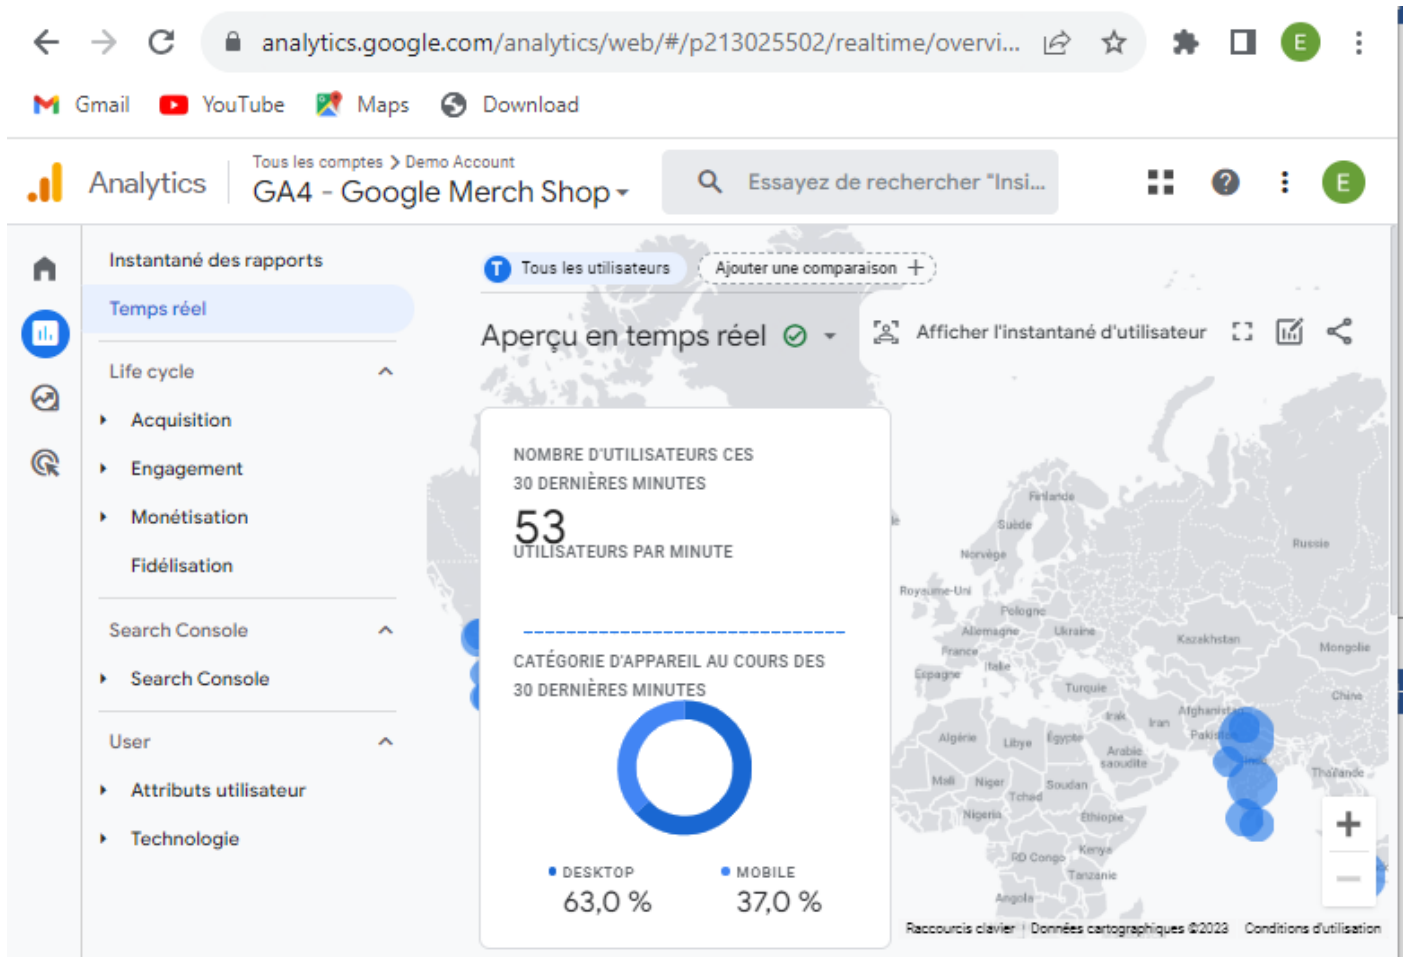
analytics.google.com/analytics/web/#/p213025502/realtime/overvi...

E

Gmail YouTube Maps Download

Analytics

Tous les comptes > Demo Account

GA4 - Google Merch Shop

Essayez de rechercher "Insi...

E

Instantané des rapports

Temps réel

Life cycle

Acquisition

Engagement

Monétisation

Fidélisation

Search Console

Search Console

User

Attributs utilisateur

Technologie

T Tous les utilisateurs

Ajouter une comparaison +

Aperçu en temps réel

Afficher l'instantané d'utilisateur

NOMBRE D'UTILISATEURS CES 30 DERNIÈRES MINUTES

53

UTILISATEURS PAR MINUTE

CATÉGORIE D'APPAREIL AU COURS DES 30 DERNIÈRES MINUTES

DESKTOP
63,0 %

MOBILE
37,0 %

Finlande
Suède
Norvège
Russie
Royaume-Uni
Pologne
Allemagne
Ukraine
Kazakhstan
Mongolie
France
Italie
Espagne
Turquie
Chine
Irak
Iran
Afghanistan
Pakistan
Algérie
Libye
Égypte
Arabie saoudite
Thaïlande
Mali
Niger
Soudan
Tchad
Nigeria
Éthiopie
Kenya
RD Congo
Tanzanie
Angola

Raccourcis clavier | Données cartographiques ©2023 Conditions d'utilisation